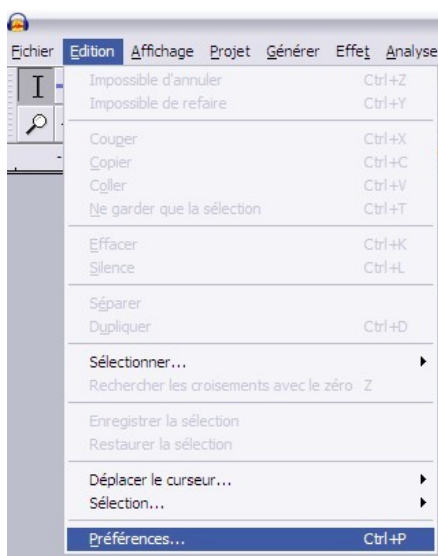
Fichier Edition Affichage Projet Générer Effet Analyse

Impossible d'annuler Ctrl+Z
Impossible de refaire Ctrl+Y

Couper Ctrl+X
Copier Ctrl+C
Coller Ctrl+V
Ne garder que la sélection Ctrl+T

Effacer Ctrl+K
Silence Ctrl+L

Séparer
Dupliquer Ctrl+D

Sélectionner...
Rechercher les croisements avec le zéro Z

Enregistrer la sélection
Restaurer la sélection

Déplacer le curseur...
Sélection...

Préférences... Ctrl+P